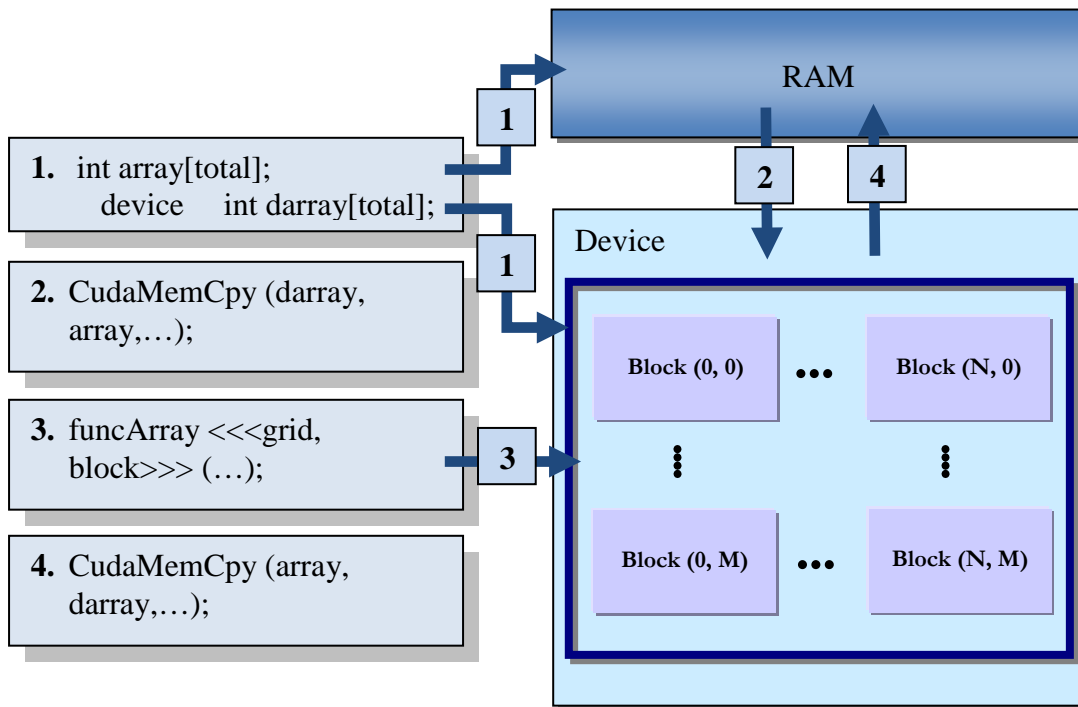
RAM

1

1. int array[total];
device int darray[total];

2

4

Device

1

2. CudaMemCpy (darray, array,…);

Block (0, 0)

•••

Block (N, 0)

3. funcArray <<<grid, block>>> (…);

3

⋮

⋮

4. CudaMemCpy (array, darray,…);

Block (0, M)

•••

Block (N, M)